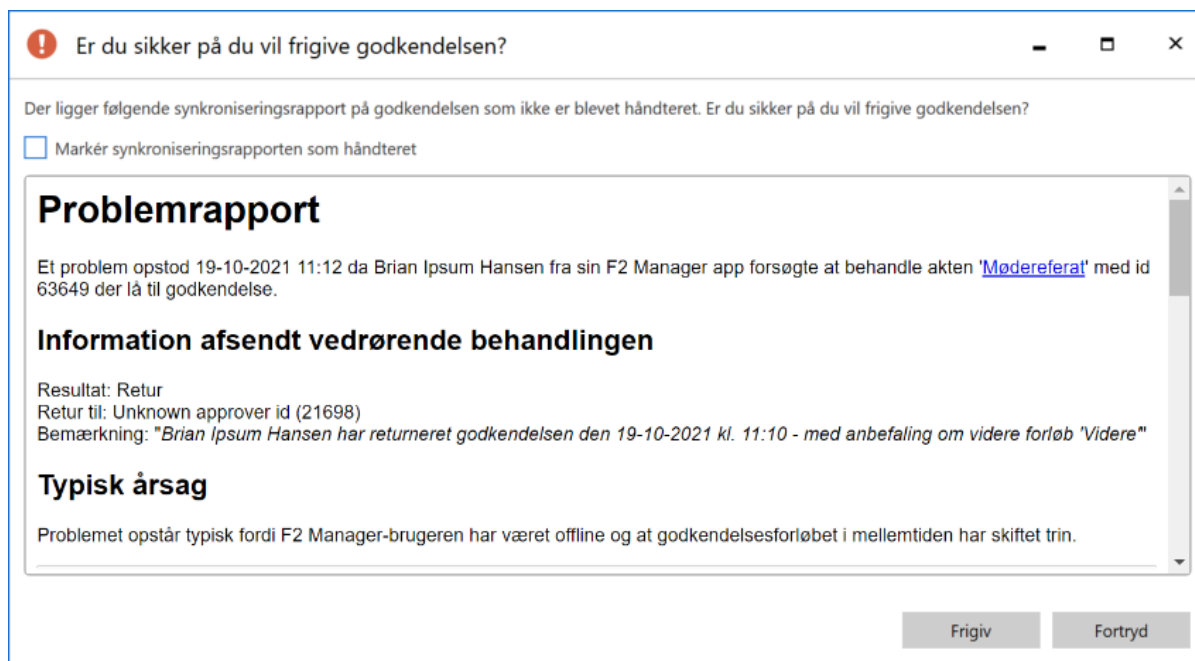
Er du sikker på du vil frigive godkendelsen?

Der ligger følgende synkroniseringsrapport på godkendelsen som ikke er blevet håndteret. Er du sikker på du vil frigive godkendelsen?

Markér synkroniseringsrapporten som håndteret

# Problemrapport

Et problem opstod 19-10-2021 11:12 da Brian Ipsum Hansen fra sin F2 Manager app forsøgte at behandle akten 'Mødereferat' med id 63649 der lå til godkendelse.

## Information afsendt vedrørende behandlingen

Resultat: Retur
Retur til: Unknown approver id (21698)
Bemærkning: "*Brian Ipsum Hansen har returneret godkendelsen den 19-10-2021 kl. 11:10 - med anbefaling om videre forløb 'Videre'*"

## Typisk årsag

Problemet opstår typisk fordi F2 Manager-brugeren har været offline og at godkendelsesforløbet i mellemtiden har skiftet trin.

Frigiv

Fortryd